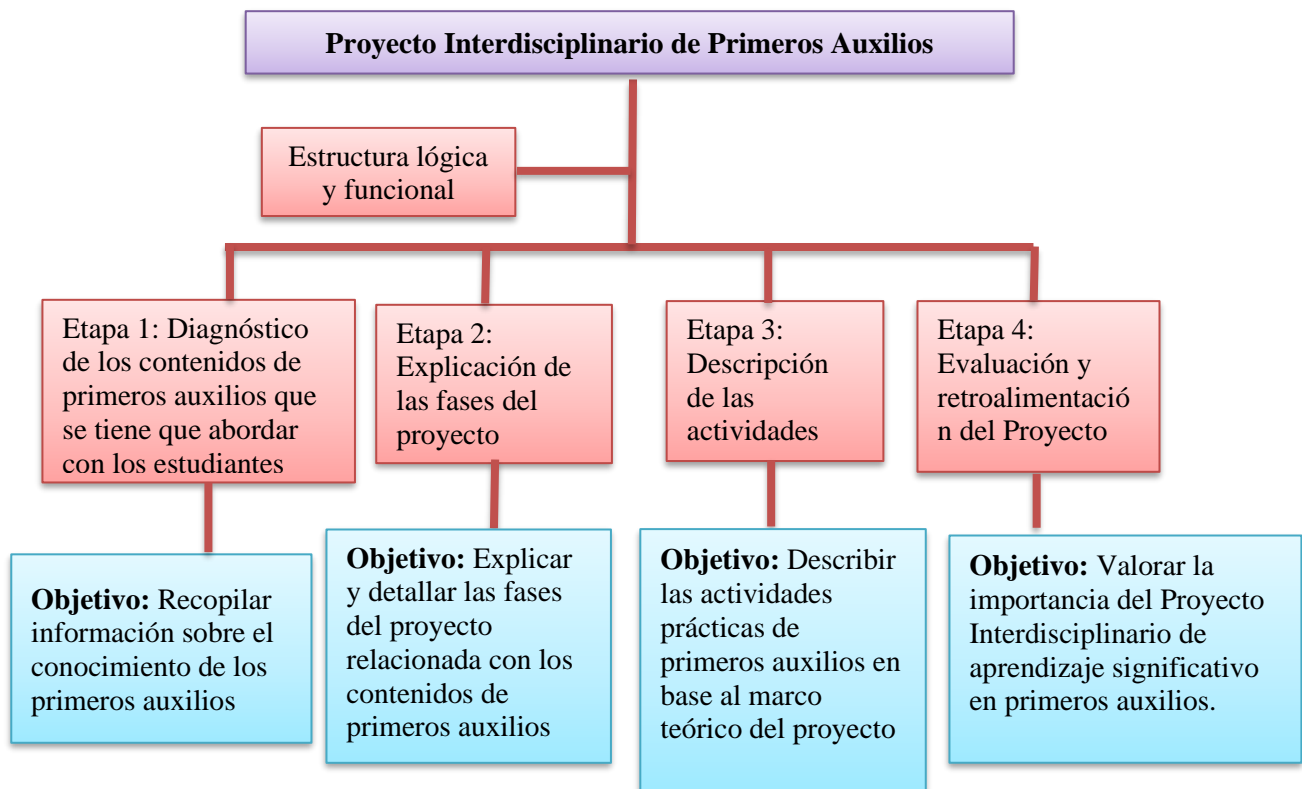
Proyecto Interdisciplinario de Primeros Auxilios

Estructura lógica y funcional

Etapa 1: Diagnóstico de los contenidos de primeros auxilios que se tiene que abordar con los estudiantes

Objetivo: Recopilar información sobre el conocimiento de los primeros auxilios

Etapa 2: Explicación de las fases del proyecto

Objetivo: Explicar y detallar las fases del proyecto relacionada con los contenidos de primeros auxilios

Etapa 3: Descripción de las actividades

Objetivo: Describir las actividades prácticas de primeros auxilios en base al marco teórico del proyecto

Etapa 4: Evaluación y retroalimentación del Proyecto

Objetivo: Valorar la importancia del Proyecto Interdisciplinario de aprendizaje significativo en primeros auxilios.